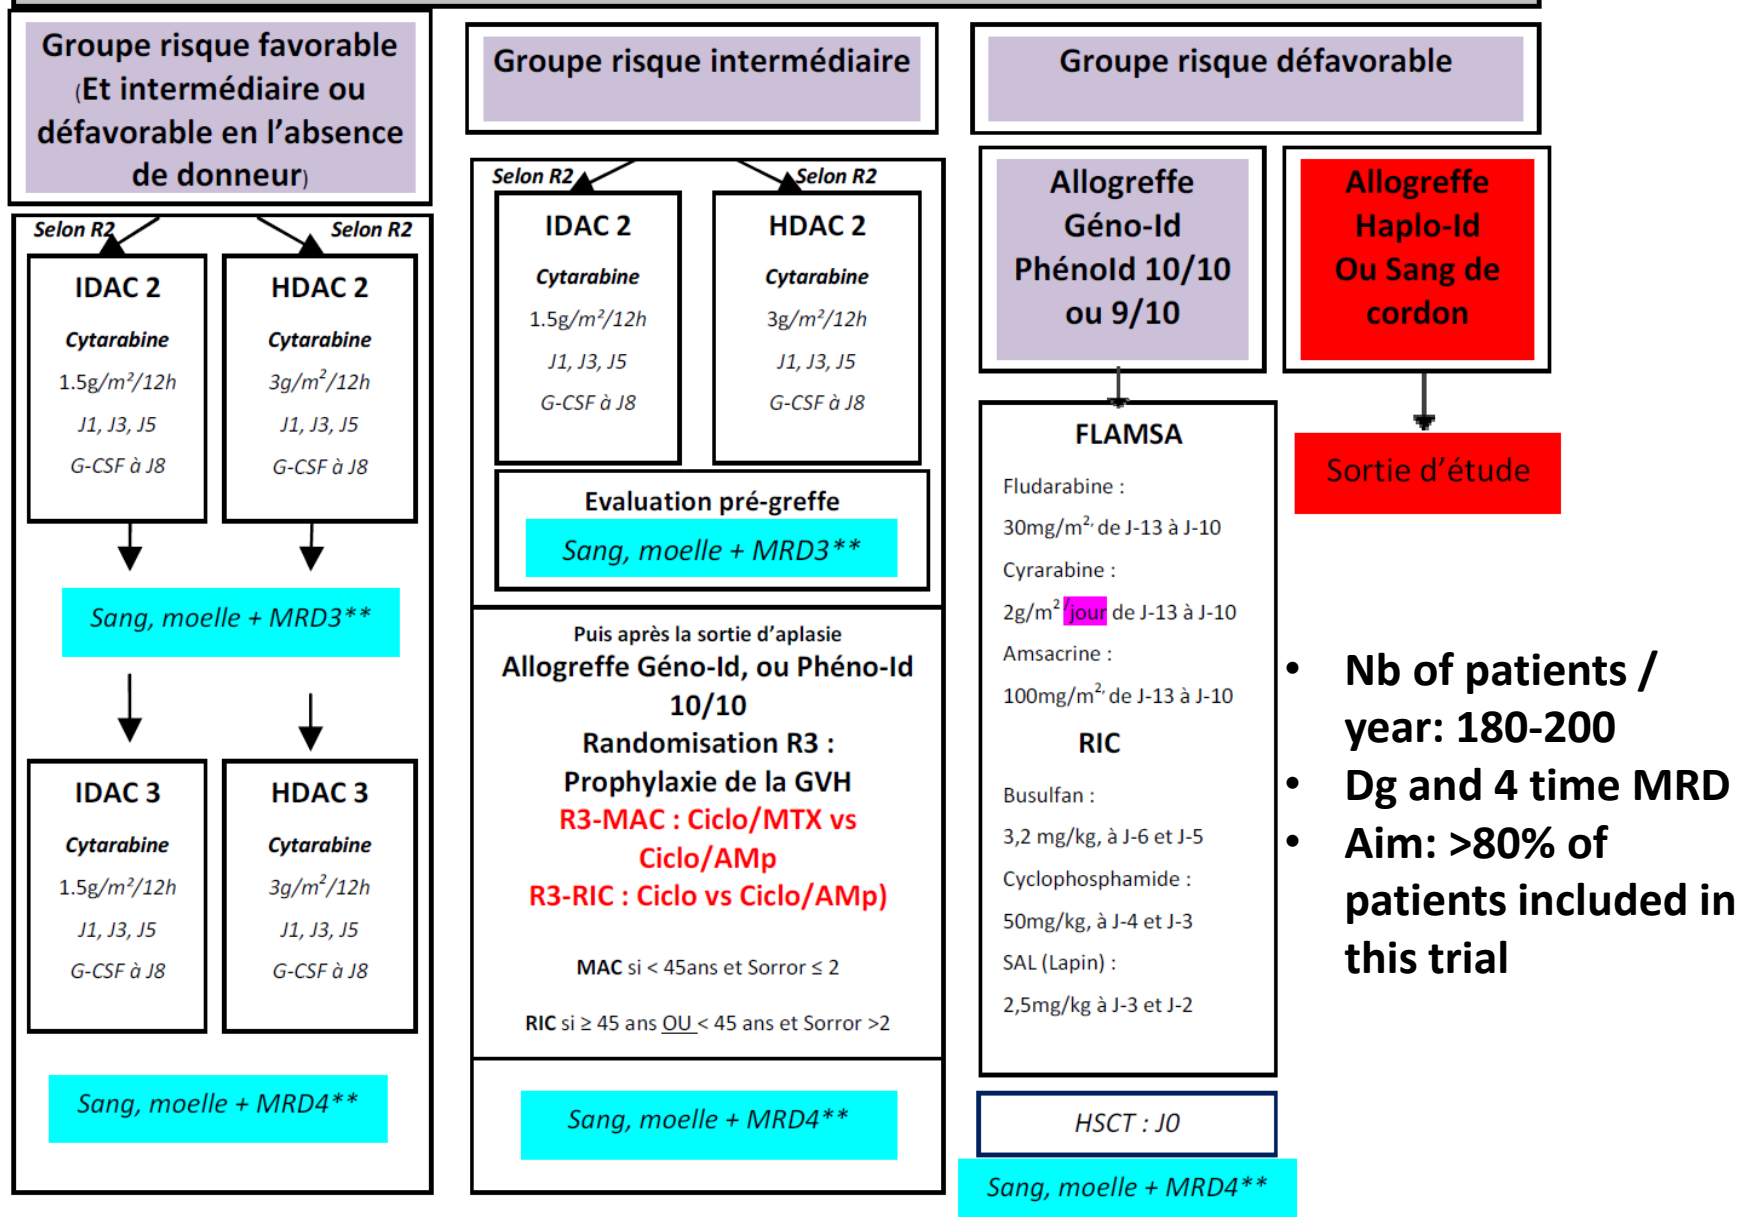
Groupe risque favorable (Et intermédiaire ou défavorable en l'absence de donneur)

Selon R2

Selon R2

IDAC 2

Cytarabine

$1.5g/m^2/12h$

J1, J3, J5

G-CSF à J8

HDAC 2

Cytarabine

$3g/m^2/12h$

J1, J3, J5

G-CSF à J8

Sang, moelle + MRD3**

IDAC 3

Cytarabine

$1.5g/m^2/12h$

J1, J3, J5

G-CSF à J8

HDAC 3

Cytarabine

$3g/m^2/12h$

J1, J3, J5

G-CSF à J8

Sang, moelle + MRD4**

Groupe risque intermédiaire

Selon R2

Selon R2

IDAC 2

Cytarabine

$1.5g/m^2/12h$

J1, J3, J5

G-CSF à J8

HDAC 2

Cytarabine

$3g/m^2/12h$

J1, J3, J5

G-CSF à J8

Evaluation pré-greffe

Sang, moelle + MRD3**

Puis après la sortie d'aplasie

Allogreffe Géno-Id, ou Phéno-Id 10/10

Randomisation R3 :

Prophylaxie de la GVH

R3-MAC : Ciclo/MTX vs Ciclo/AMp

R3-RIC : Ciclo vs Ciclo/AMp)

MAC si < 45ans et Sorror ≤ 2

RIC si ≥ 45 ans OU < 45 ans et Sorror >2

Sang, moelle + MRD4**

Groupe risque défavorable

Allogreffe Géno-Id PhénoId 10/10 ou 9/10

Allogreffe Haplo-Id Ou Sang de cordon

Sortie d'étude

FLAMSA

Fludarabine :

$30mg/m^2$ de J-13 à J-10

Cyrarabine :

$2g/m^2$/jour de J-13 à J-10

Amsacrine :

$100mg/m^2$ de J-13 à J-10

RIC

Busulfan :

3,2 mg/kg, à J-6 et J-5

Cyclophosphamide :

50mg/kg, à J-4 et J-3

SAL (Lapin) :

2,5mg/kg à J-3 et J-2

HSCT : J0

Sang, moelle + MRD4**

• Nb of patients / year: 180-200

• Dg and 4 time MRD

• Aim: >80% of patients included in this trial